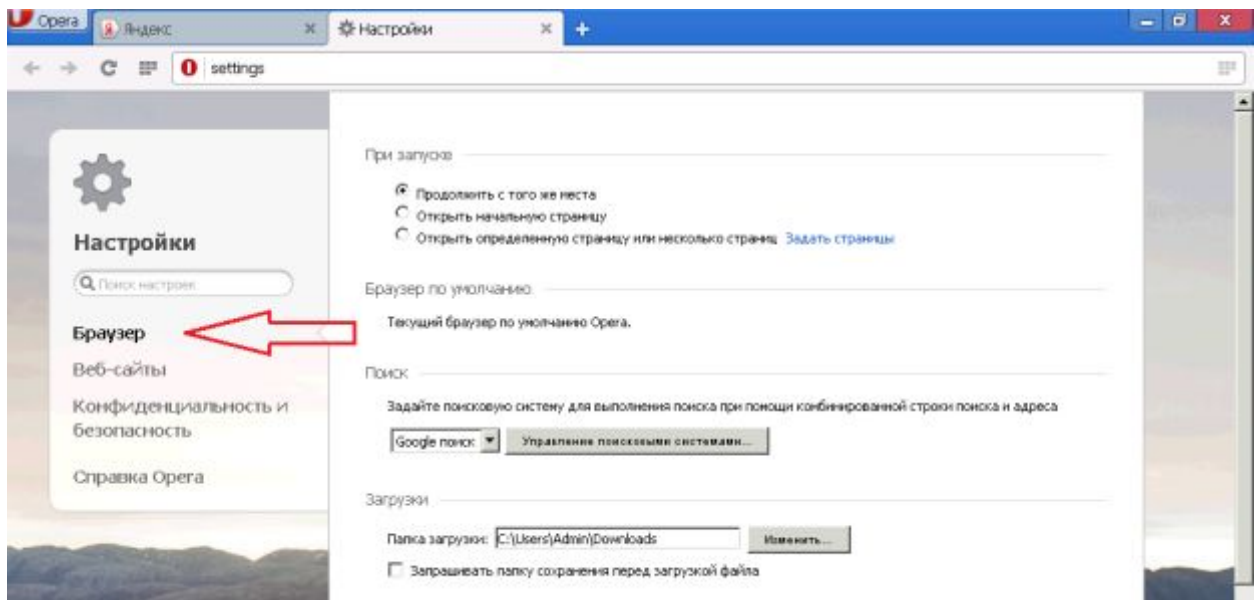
Opera
Яндекс
Настройки
+
settings

Настройки
Поиск настроек
Браузер
Веб-сайты
Конфиденциальность и безопасность
Справка Opera

При запуске
Продолжить с того же места
Открыть начальную страницу
Открыть определенную страницу или несколько страниц Задать страницы

Браузер по умолчанию
Текущий браузер по умолчанию Opera.

Поиск
Задайте поисковую систему для выполнения поиска при помощи комбинированной строки поиска и адреса
Google поиск
Управление поисковыми системами...

Загрузки
Папка загрузки: C:\Users\Admin\Downloads
Изменить...
Запрашивать папку сохранения перед загрузкой файла